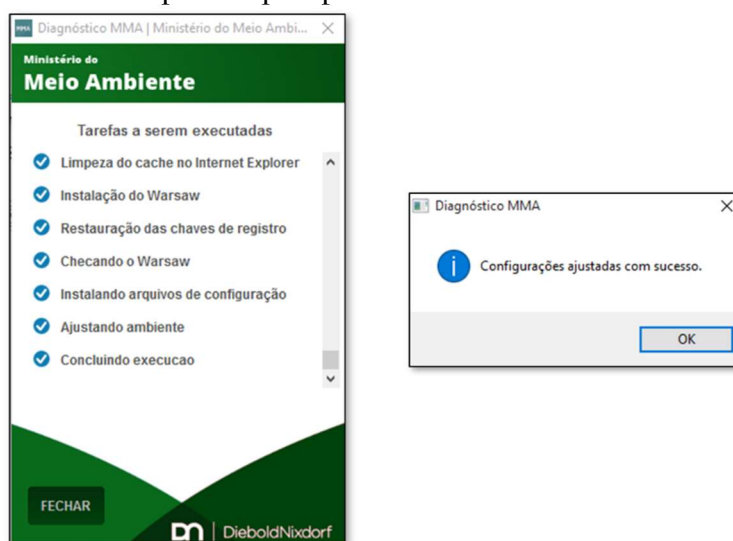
Diagnóstico MMA | Ministério do Meio Ambi...

Ministério do
Meio Ambiente

Tarefas a serem executadas

Limpeza do cache no Internet Explorer

Instalação do Warsaw

Restauração das chaves de registro

Checando o Warsaw

Instalando arquivos de configuração

Ajustando ambiente

Concluindo execucao

FECHAR

DieboldNixdorf

Diagnóstico MMA

Configurações ajustadas com sucesso.

OK